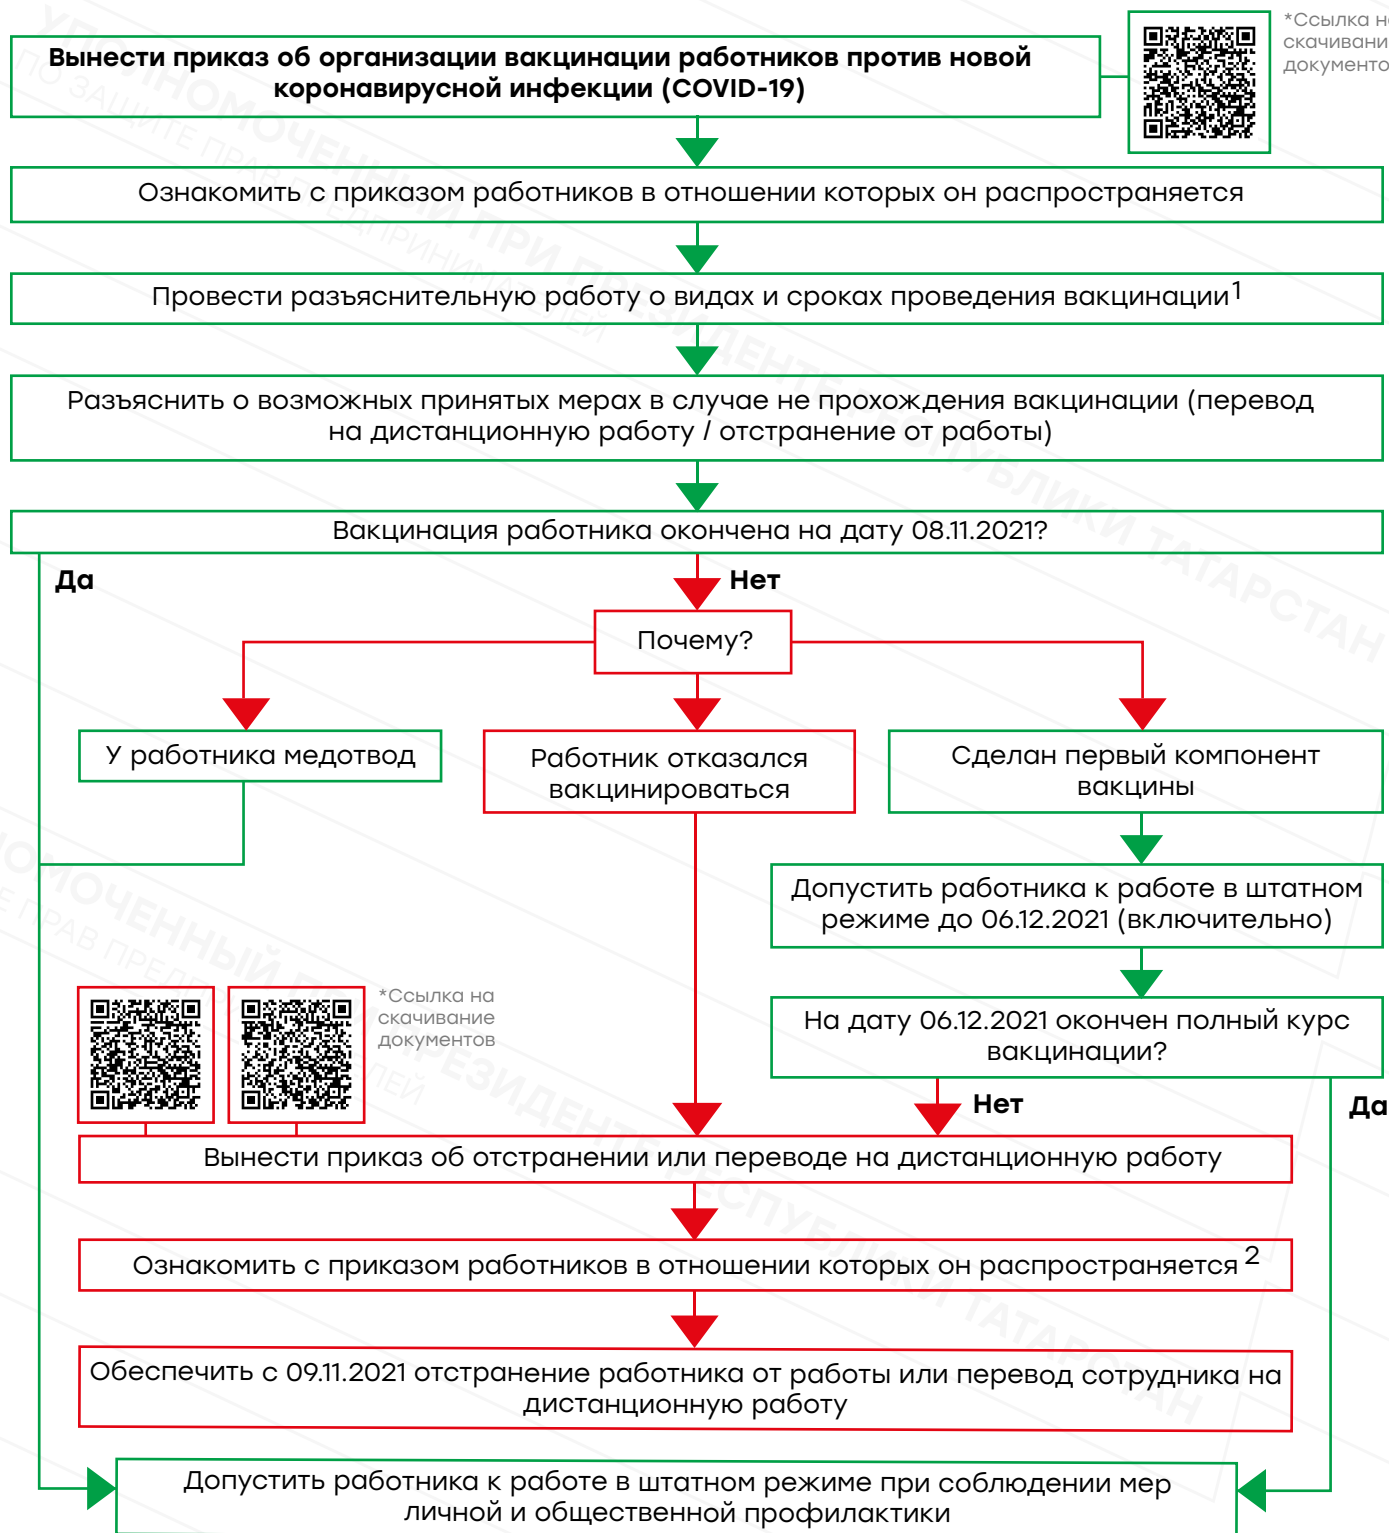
Вынести приказ об организации вакцинации работников против новой коронавирусной инфекции (COVID-19)

*Ссылка н
скачивани
документо

Ознакомить с приказом работников в отношении которых он распространяется

Провести разъяснительную работу о видах и сроках проведения вакцинации$^1$

Разъяснить о возможных принятых мерах в случае не прохождения вакцинации (перевод на дистанционную работу / отстранение от работы)

Вакцинация работника окончена на дату 08.11.2021?

Да

Нет

Почему?

У работника медотвод

Работник отказался вакцинироваться

Сделан первый компонент вакцины

Допустить работника к работе в штатном режиме до 06.12.2021 (включительно)

*Ссылка на скачивание документов

На дату 06.12.2021 окончен полный курс вакцинации?

Нет

Да

Вынести приказ об отстранении или переводе на дистанционную работу

Ознакомить с приказом работников в отношении которых он распространяется $^2$

Обеспечить с 09.11.2021 отстранение работника от работы или перевод сотрудника на дистанционную работу

Допустить работника к работе в штатном режиме при соблюдении мер личной и общественной профилактики